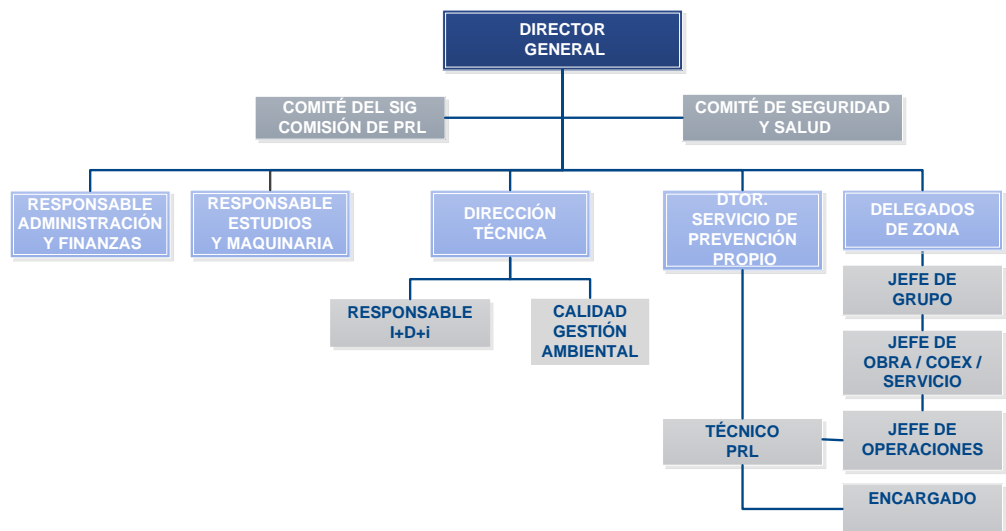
DIRECTOR GENERAL

COMITÉ DEL SIG COMISIÓN DE PRL

COMITÉ DE SEGURIDAD Y SALUD

RESPONSABLE ADMINISTRACIÓN Y FINANZAS

RESPONSABLE ESTUDIOS Y MAQUINARIA

DIRECCIÓN TÉCNICA

DTOR. SERVICIO DE PREVENCIÓN PROPIO

DELEGADOS DE ZONA

RESPONSABLE I+D+i

CALIDAD GESTIÓN AMBIENTAL

JEFE DE GRUPO

JEFE DE OBRA / COEX / SERVICIO

TÉCNICO PRL

JEFE DE OPERACIONES

ENCARGADO